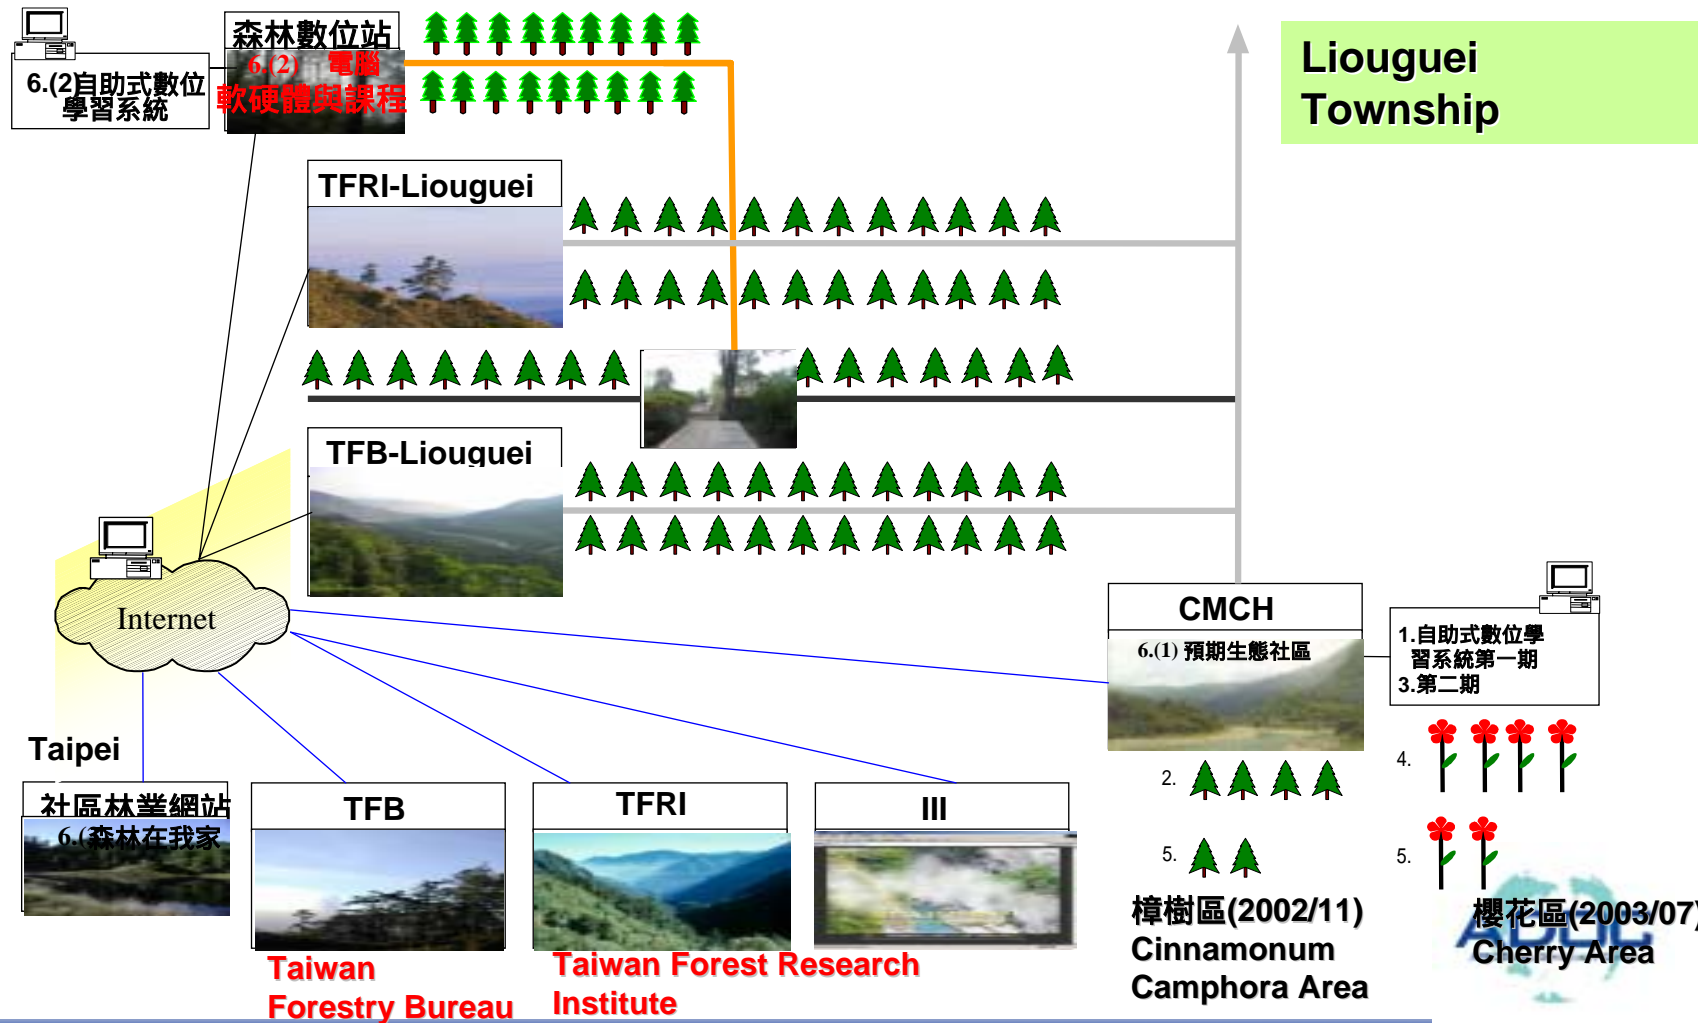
6.(2)自助式數位學習系統

森林數位站
6.(2) 電腦軟硬體與課程

Liouguei Township

TFRI-Liouguei

TFB-Liouguei

Internet

Taipei

社區林業網站
6.(森林在我家

TFB

TFRI

III

Taiwan Forestry Bureau

Taiwan Forest Research Institute

CMCH
6.(1) 預期生態社區

1.自助式數位學習系統第一期
3.第二期

2.

4.

5.

5.

樟樹區(2002/11)
Cinnamonum Camphora Area

櫻花區(2003/07)
Cherry Area